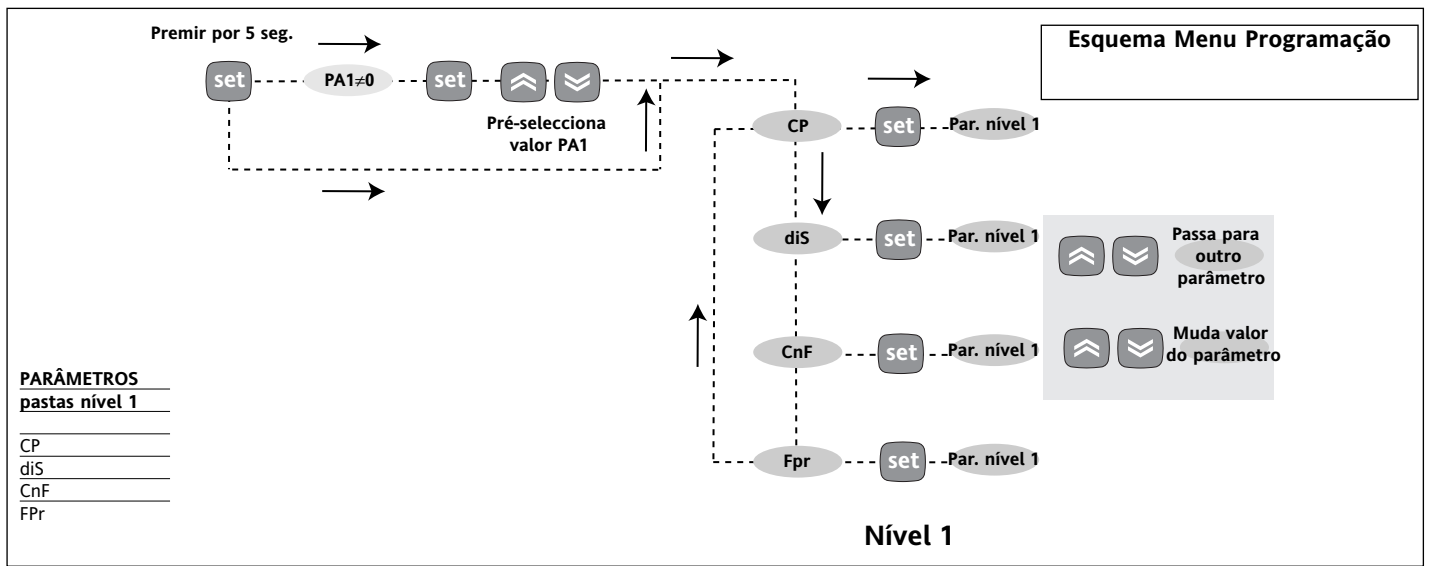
Esquema Menu Programação

Premir por 5 seg.

set

PA1$\neq$0

set

Pré-selecciona valor PA1

CP

set

Par. nível 1

diS

set

Par. nível 1

Passa para outro parâmetro

CnF

set

Par. nível 1

Muda valor do parâmetro

Fpr

set

Par. nível 1

Nível 1

PARÂMETROS
pastas nível 1

CP
diS
CnF
FPr